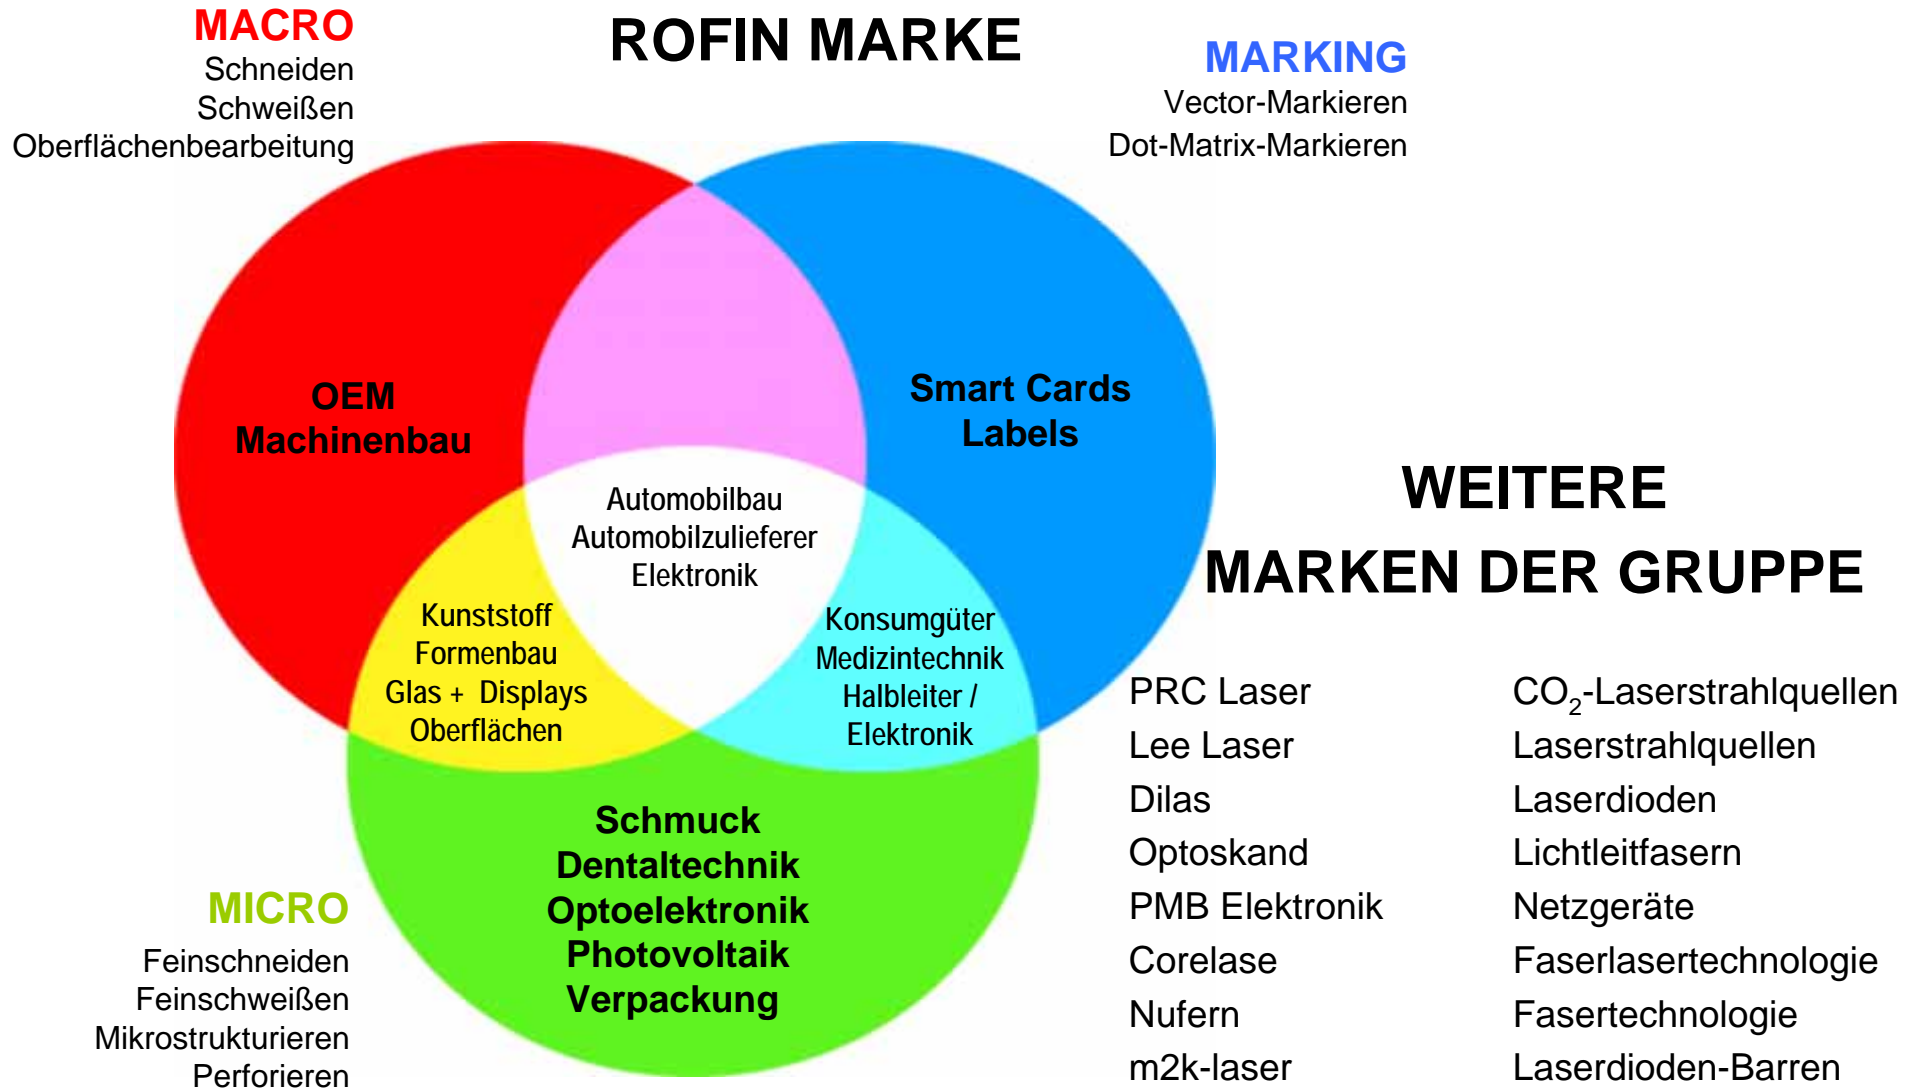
MACRO
Schneiden
Schweißen
Oberflächenbearbeitung

ROFIN MARKE

MARKING
Vector-Markieren
Dot-Matrix-Markieren

OEM
Machinenbau

Smart Cards
Labels

Automobilbau
Automobilzulieferer
Elektronik

Kunststoff
Formenbau
Glas + Displays
Oberflächen

Konsumgüter
Medizintechnik
Halbleiter /
Elektronik

Schmuck
Dentaltechnik
Optoelektronik
Photovoltaik
Verpackung

MICRO
Feinschneiden
Feinschweißen
Mikrostrukturieren
Perforieren

WEITERE
MARKEN DER GRUPPE

| | |
|---|---|
| PRC Laser | $CO_2$-Laserstrahlquellen |
| Lee Laser | Laserstrahlquellen |
| Dilas | Laserdioden |
| Optoskand | Lichtleitfasern |
| PMB Elektronik | Netzgeräte |
| Corelase | Faserlasertechnologie |
| Nufern | Fasertechnologie |
| m2k-laser | Laserdioden-Barren |